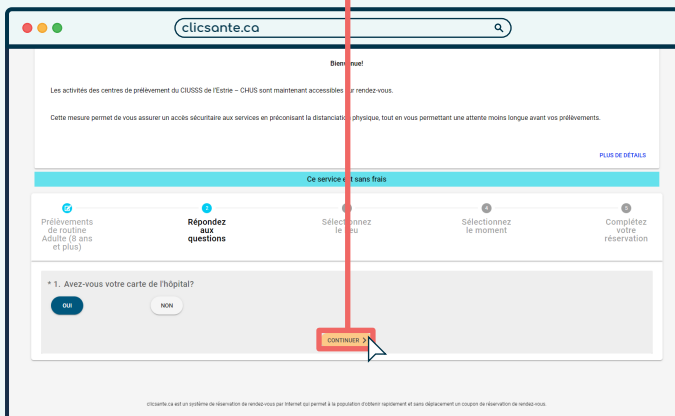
clicsante.ca

Bien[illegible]nue!

Les activités des centres de prélèvement du CIUSSS de l'Estrie – CHUS sont maintenant accessibles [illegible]ur rendez-vous.

Cette mesure permet de vous assurer un accès sécuritaire aux services en préconisant la distanciati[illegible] physique, tout en vous permettant une attente moins longue avant vos prélèvements.

PLUS DE DÉTAILS

Ce service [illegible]t sans frais

Prélèvements de routine Adulte (8 ans et plus)

2
Répondez aux questions

3
Sélectionnez le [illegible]eu

4
Sélectionnez le moment

5
Complétez votre réservation

* 1. Avez-vous votre carte de l'hôpital?

OUI

NON

CONTINUER >

clicsante.ca est un système de réservation de rendez-vous par Internet qui permet à la population d'obtenir rapidement et sans déplacement un coupon de réservation de rendez-vous.